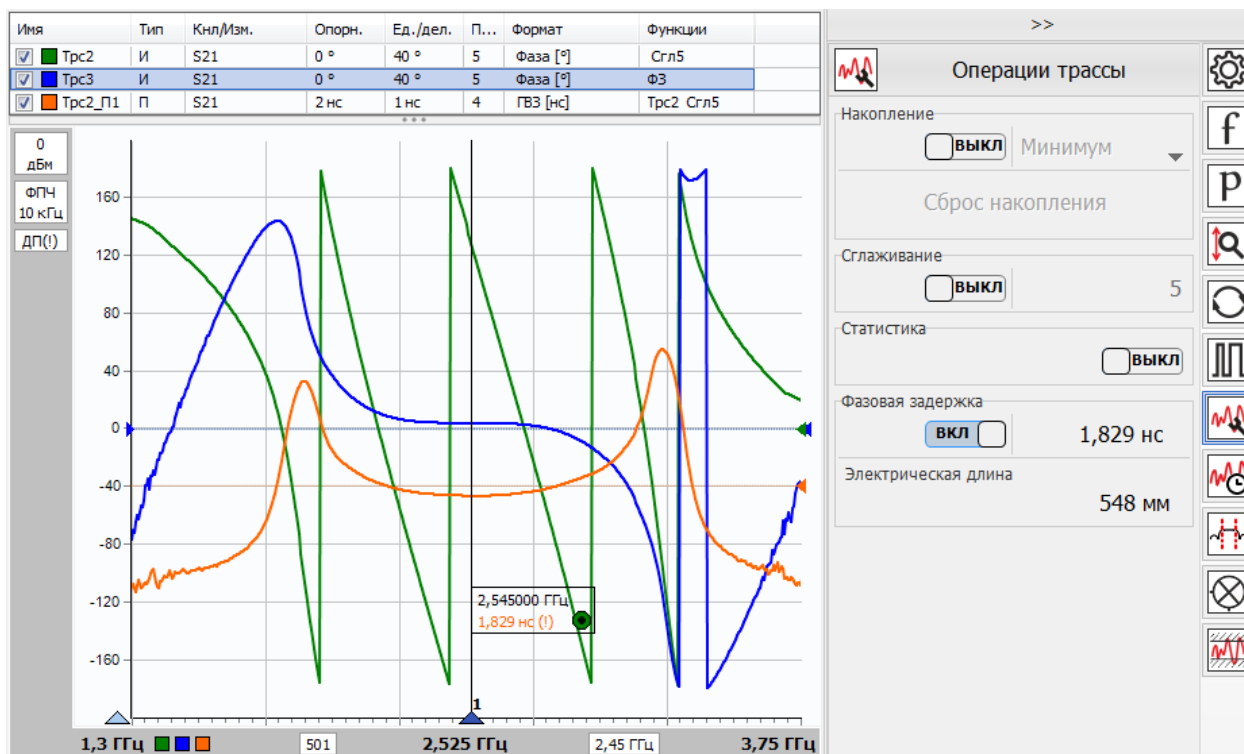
| Имя | Тип | Кнл/Изм. | Опорн. | Ед./дел. | П... | Формат | Функции |
|---|---|---|---|---|---|---|---|
| Трс2 | И | S21 | 0 ° | 40 ° | 5 | Фаза [°] | Сгл5 |
| Трс3 | И | S21 | 0 ° | 40 ° | 5 | Фаза [°] | ФЗ |
| Трс2_П1 | П | S21 | 2 нс | 1 нс | 4 | ГВЗ [нс] | Трс2 Сгл5 |

0 дБм

ФПЧ 10 кГц

ДП(!)

160
120
80
40
0
-40
-80
-120
-160

2,545000 ГГц
1,829 нс (!)

1

1,3 ГГц 501 2,525 ГГц 2,45 ГГц 3,75 ГГц

>>

Операции трассы

Накопление
ВЫКЛ Минимум
Сброс накопления

Сглаживание
ВЫКЛ 5

Статистика
ВЫКЛ

Фазовая задержка
ВКЛ 1,829 нс

Электрическая длина
548 мм

f
p